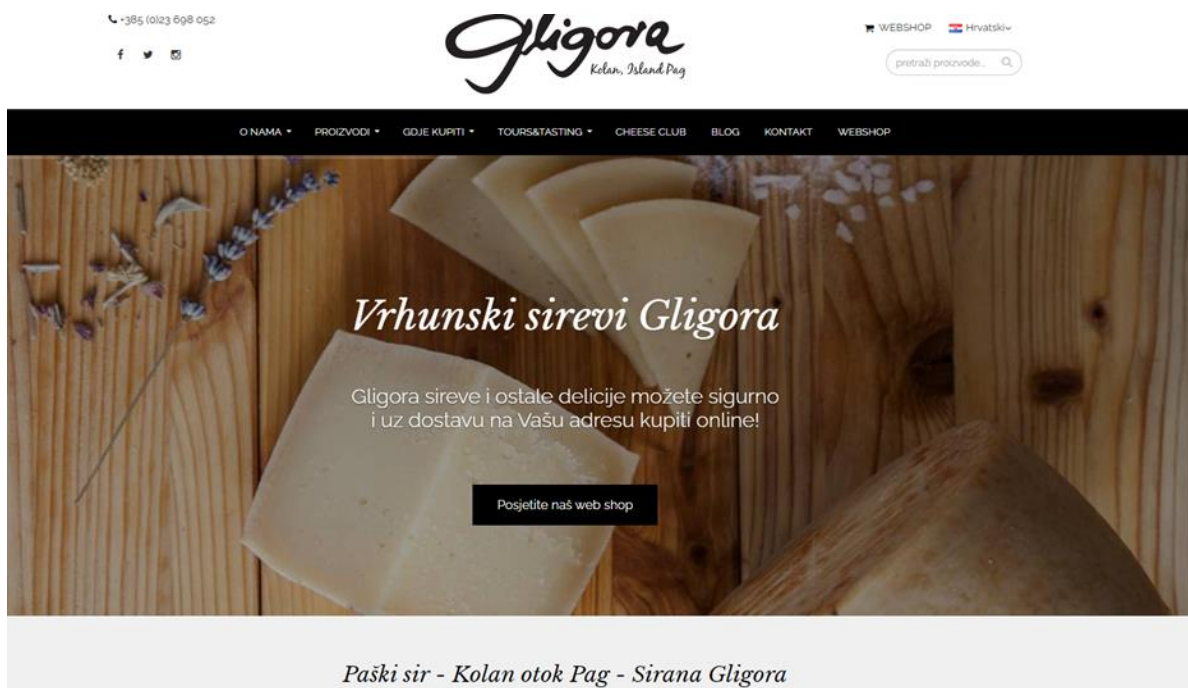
+385 (0)23 698 052

Gligora
Kolan, Island Pag

WEBSHOP Hrvatski

pretraži proizvode...

O NAMA PROIZVODI GDJE KUPITI TOURS&TASTING CHEESE CLUB BLOG KONTAKT WEBSHOP

Vrhunski sirevi Gligora

Gligora sireve i ostale delicije možete sigurno i uz dostavu na Vašu adresu kupiti online!

Posjetite naš web shop

Paški sir - Kolan otok Pag - Sirana Gligora